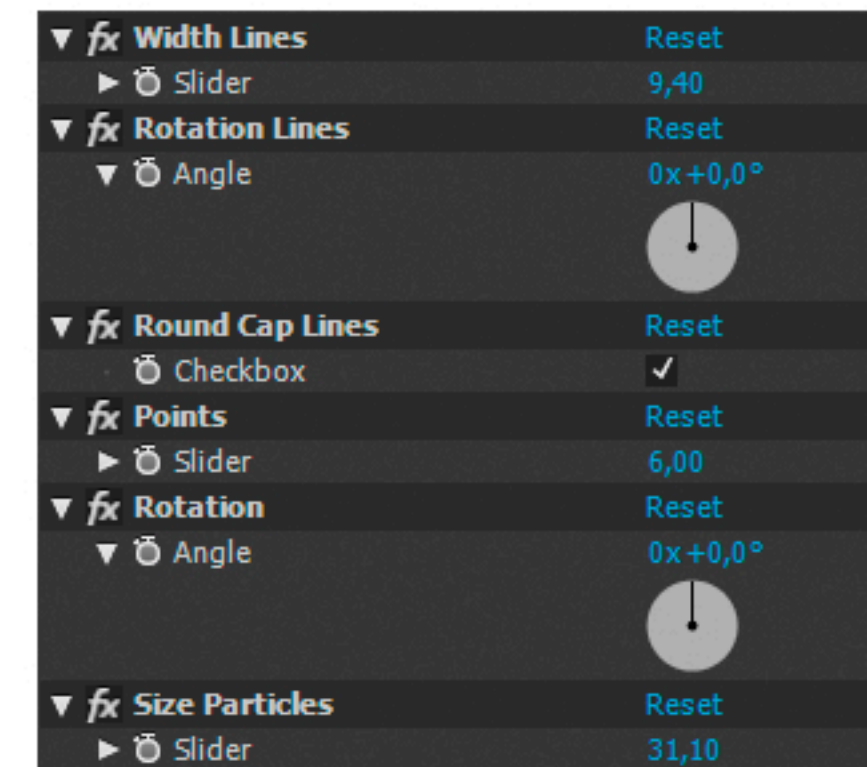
fx Width Lines Reset
Slider 9,40
fx Rotation Lines Reset
Angle 0x+0,0°
fx Round Cap Lines Reset
Checkbox ✓
fx Points Reset
Slider 6,00
fx Rotation Reset
Angle 0x+0,0°
fx Size Particles Reset
Slider 31,10